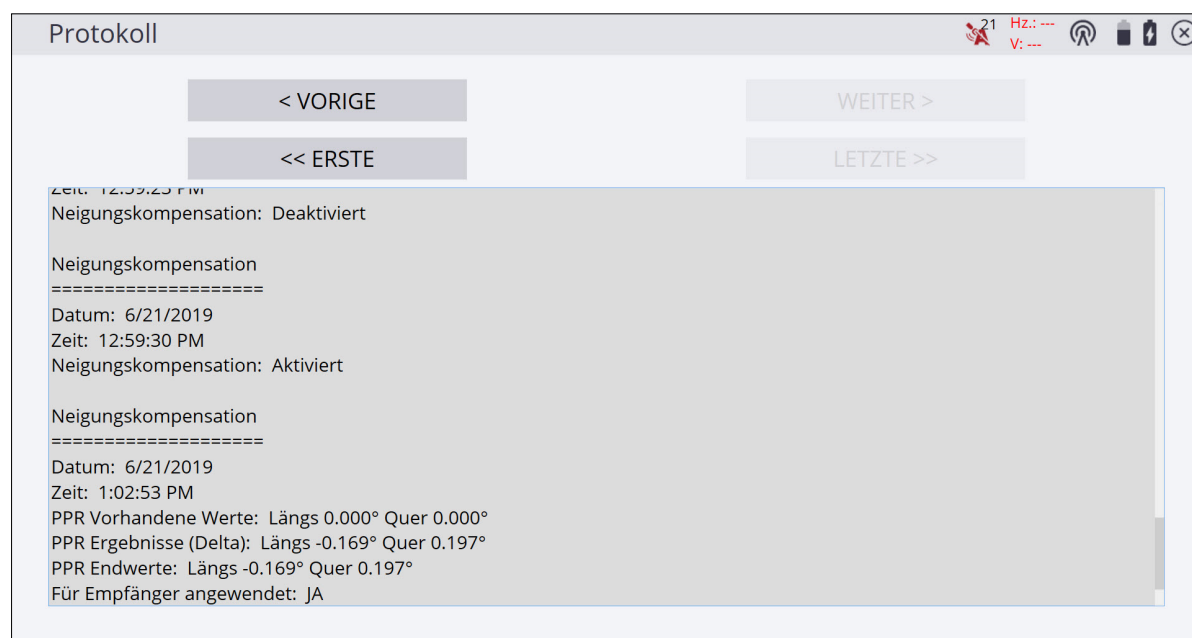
Protokoll

21 Hz.: ---
V: ---

< VORIGE

WEITER >

<< ERSTE

LETZTE >>

Zeit: 12:59:23 PM
Neigungskompensation: Deaktiviert

Neigungskompensation
====================
Datum: 6/21/2019
Zeit: 12:59:30 PM
Neigungskompensation: Aktiviert

Neigungskompensation
====================
Datum: 6/21/2019
Zeit: 1:02:53 PM
PPR Vorhandene Werte: Längs 0.000° Quer 0.000°
PPR Ergebnisse (Delta): Längs -0.169° Quer 0.197°
PPR Endwerte: Längs -0.169° Quer 0.197°
Für Empfänger angewendet: JA